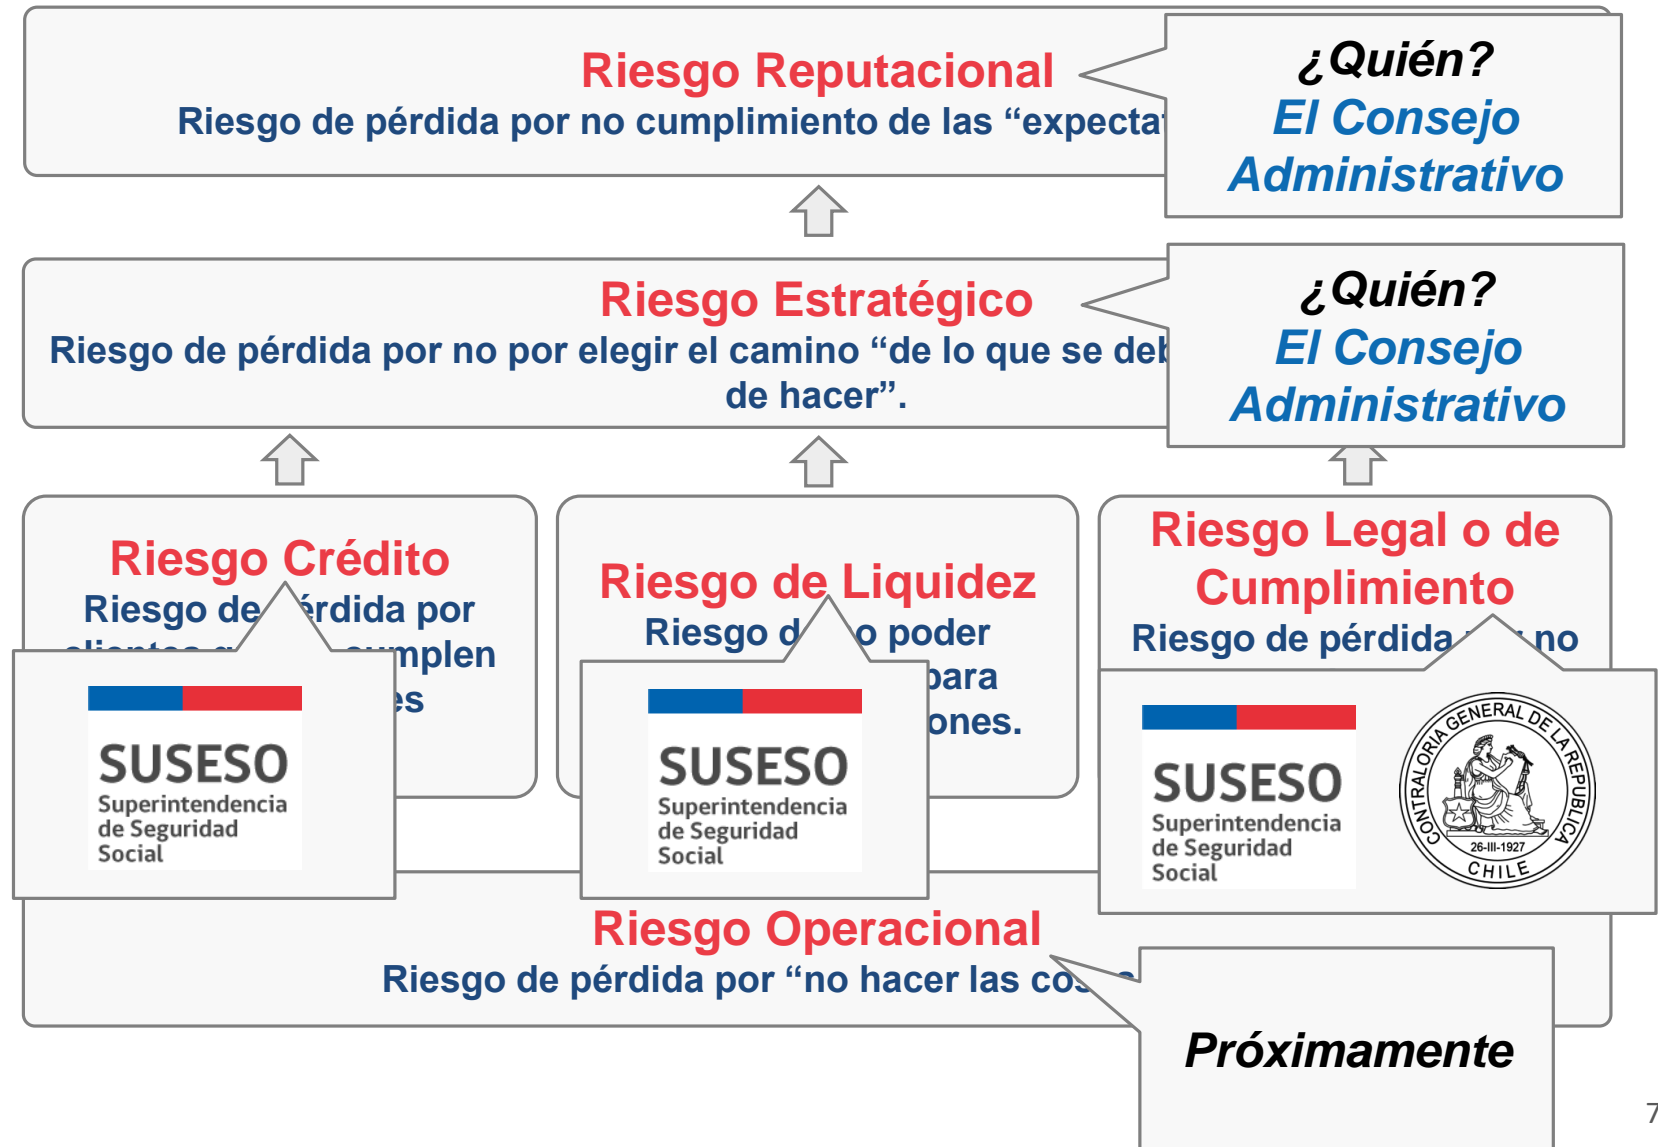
Riesgo Reputacional

Riesgo de pérdida por no cumplimiento de las “expecta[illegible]

¿Quién?
El Consejo Administrativo

Riesgo Estratégico

Riesgo de pérdida por no por elegir el camino “de lo que se deb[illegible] de hacer”.

¿Quién?
El Consejo Administrativo

Riesgo Crédito

Riesgo de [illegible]érdida por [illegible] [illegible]mplen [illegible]es

SUSESO
Superintendencia de Seguridad Social

Riesgo de Liquidez

Riesgo d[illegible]o poder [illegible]para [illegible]ones.

SUSESO
Superintendencia de Seguridad Social

Riesgo Legal o de Cumplimiento

Riesgo de pérdida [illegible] no

SUSESO
Superintendencia de Seguridad Social

CONTRALORIA GENERAL DE LA REPUBLICA
26-III-1927
CHILE

Riesgo Operacional

Riesgo de pérdida por “no hacer las co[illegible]

Próximamente

7